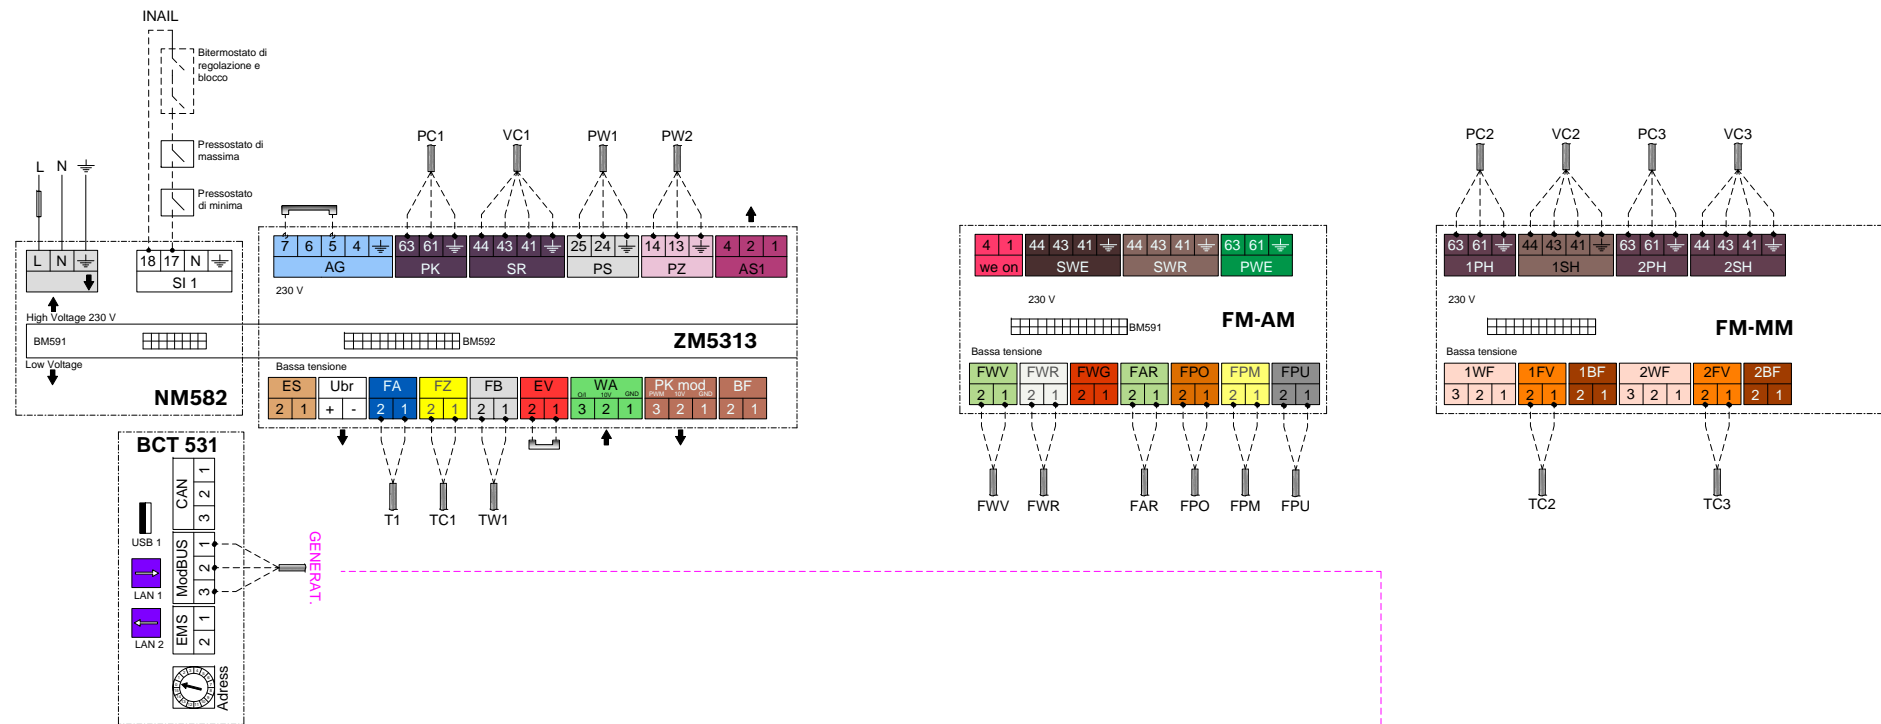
INAIL

Bitermostato di regolazione e blocco

Pressostato di massima

Pressostato di minima

L N ⏚

L N ⏚

18 17 N ⏚
SI 1

High Voltage 230 V

BM591

Low Voltage

NM582

PC1 VC1 PW1 PW2

7 6 5 4 ⏚
AG

63 61 ⏚
PK

44 43 41 ⏚
SR

25 24 ⏚
PS

14 13 ⏚
PZ

4 2 1
AS1

230 V

BM592

ZM5313

Bassa tensione

ES
2 1

Ubr
+ -

FA
2 1

FZ
2 1

FB
2 1

EV
2 1

WA
Oil 10V GND
3 2 1

PK mod
PWM 10V GND
3 2 1

BF
2 1

T1 TC1 TW1

BCT 531

CAN 1 2 3

USB 1

ModBUS 1 2 3

LAN 1

EMS 1 2

LAN 2

Adress

GENERAT.

4 1
we on

44 43 41 ⏚
SWE

44 43 41 ⏚
SWR

63 61 ⏚
PWE

230 V

BM591

FM-AM

Bassa tensione

FWV
2 1

FWR
2 1

FWG
2 1

FAR
2 1

FPO
2 1

FPM
2 1

FPU
2 1

FWV FWR FAR FPO FPM FPU

PC2 VC2 PC3 VC3

63 61 ⏚
1PH

44 43 41 ⏚
1SH

63 61 ⏚
2PH

44 43 41 ⏚
2SH

230 V

FM-MM

Bassa tensione

1WF
3 2 1

1FV
2 1

1BF
2 1

2WF
3 2 1

2FV
2 1

2BF
2 1

TC2 TC3